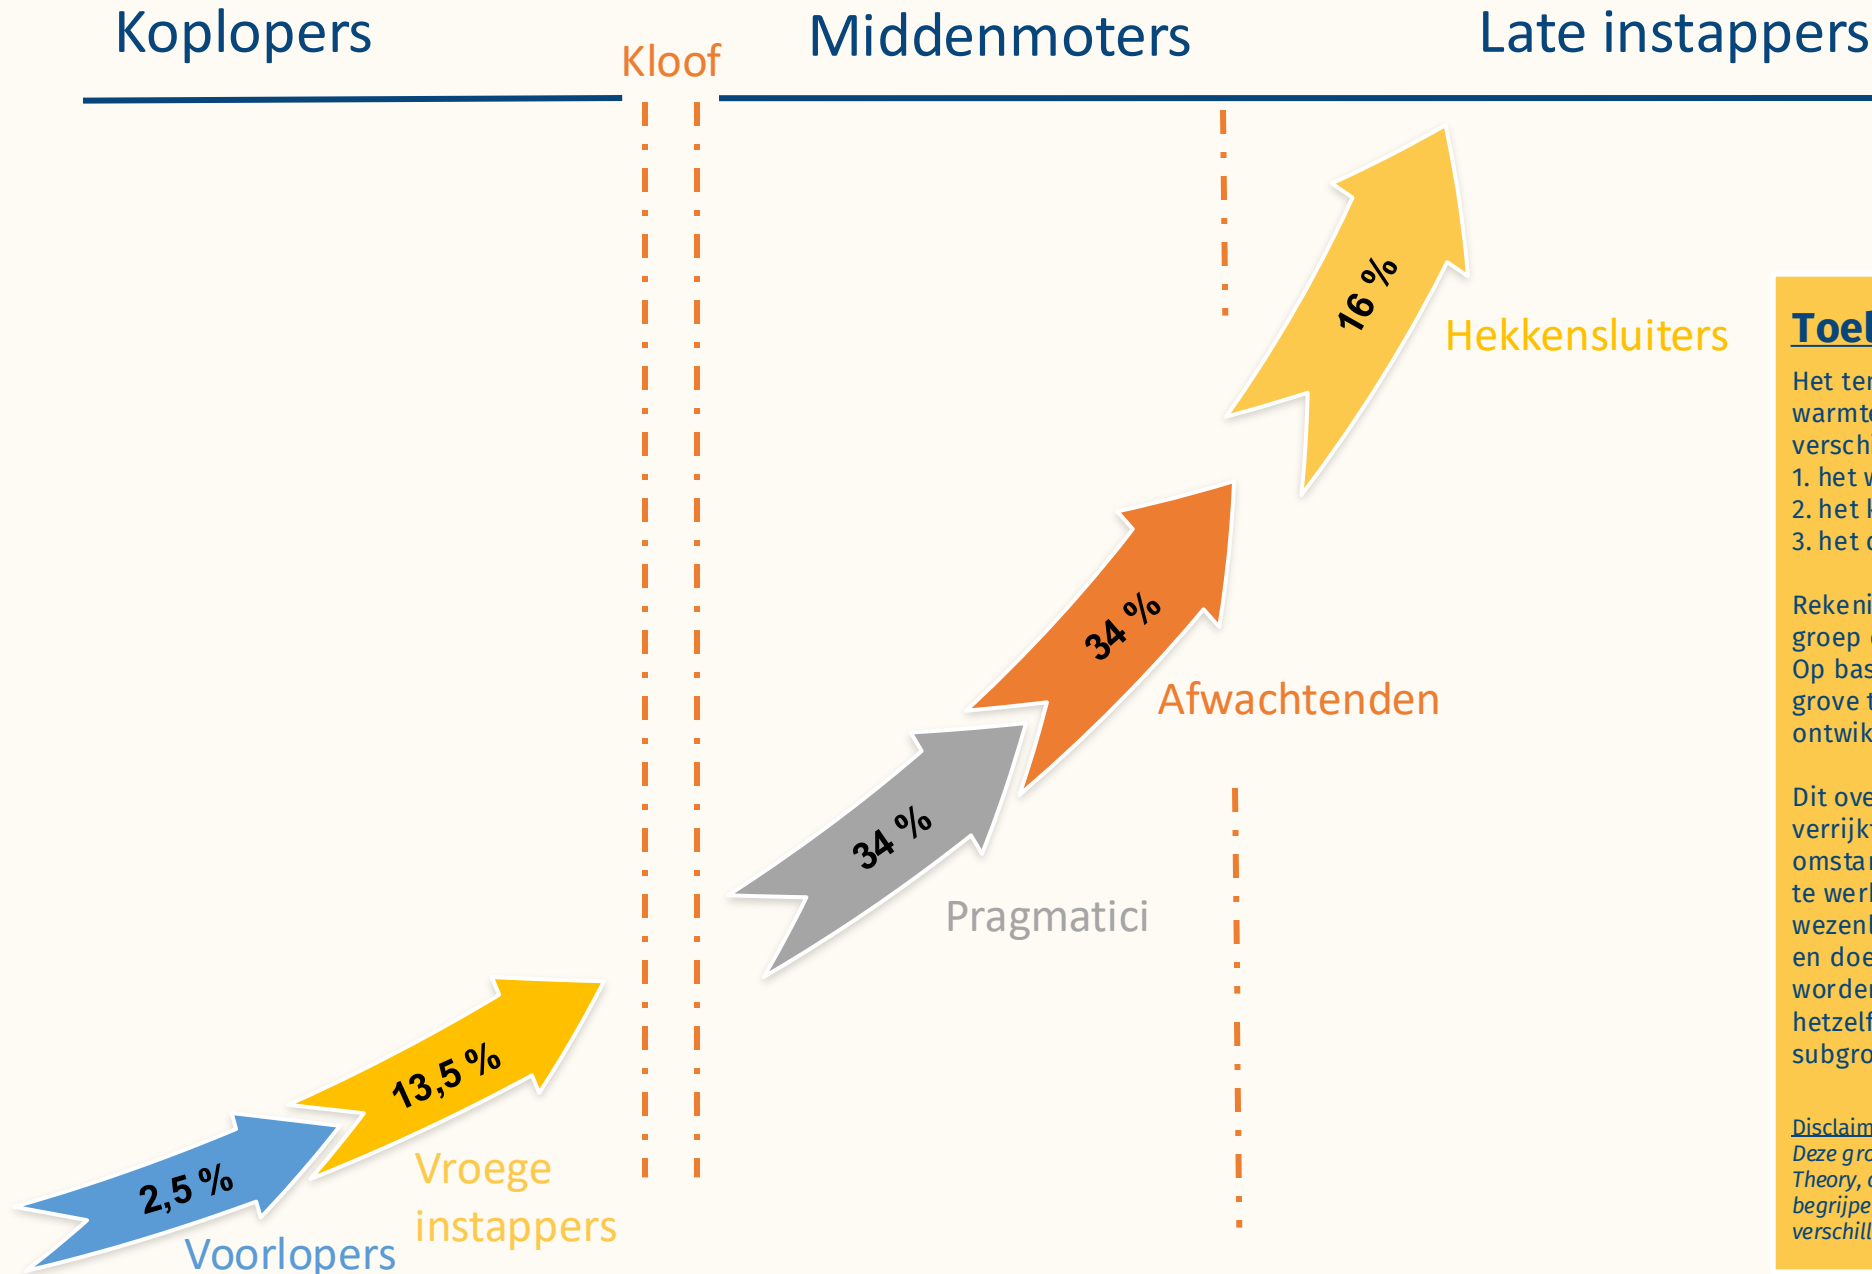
Koplopers

Kloof

Middenmoters

Late instappers

16 %

Hekkensluiters

34 %

Afwachtenden

34 %

Pragmatici

13,5 %

Vroege instappers

2,5 %

Voorlopers

Toel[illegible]

Het ter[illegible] warmt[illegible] versch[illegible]
1. het w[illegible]
2. het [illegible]
3. het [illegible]

Rekeni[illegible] groep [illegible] Op bas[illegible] grove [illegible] ontwik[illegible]

Dit ove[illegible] verrijk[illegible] omsta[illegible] te werk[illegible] wezen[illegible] en doe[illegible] worden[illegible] hetzelf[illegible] subgro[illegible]

Disclaim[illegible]
Deze gro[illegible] Theory, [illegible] begrijpe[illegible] verschil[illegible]